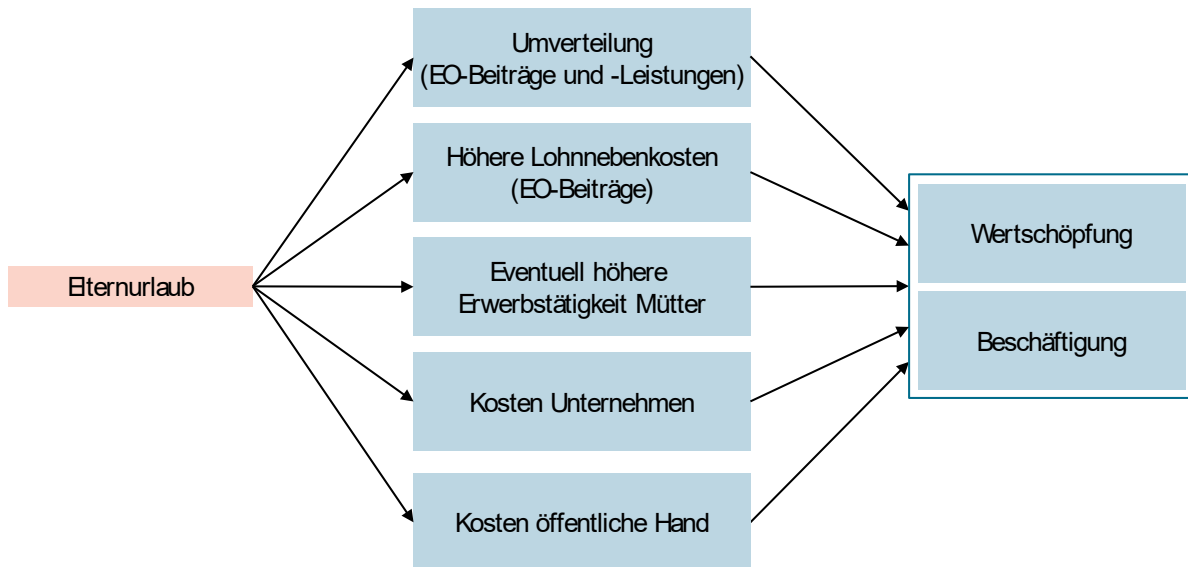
Elternurlaub

Umverteilung (EO-Beiträge und -Leistungen)

Höhere Lohnnebenkosten (EO-Beiträge)

Eventuell höhere Erwerbstätigkeit Mütter

Kosten Unternehmen

Kosten öffentliche Hand

Wertschöpfung

Beschäftigung